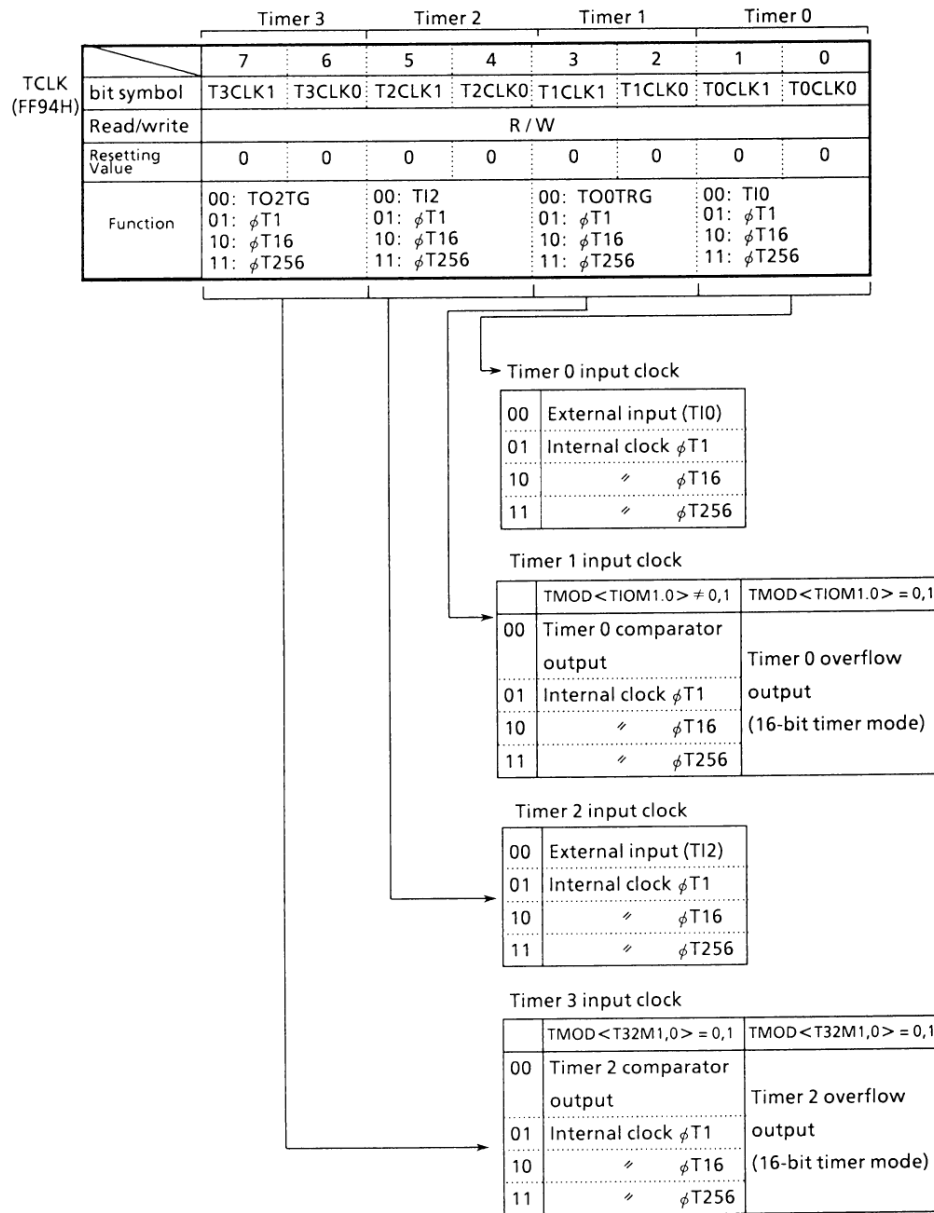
Timer 3 | Timer 2 | Timer 1 | Timer 0

TCLK (FF94H)

| | 7 | 6 | 5 | 4 | 3 | 2 | 1 | 0 |
|---|---|---|---|---|---|---|---|---|
| bit symbol | T3CLK1 | T3CLK0 | T2CLK1 | T2CLK0 | T1CLK1 | T1CLK0 | T0CLK1 | T0CLK0 |
| Read/write | R / W | | | | | | | |
| Resetting Value | 0 | 0 | 0 | 0 | 0 | 0 | 0 | 0 |
| Function | 00: TO2TG 01: $\phi$T1 10: $\phi$T16 11: $\phi$T256 | | 00: TI2 01: $\phi$T1 10: $\phi$T16 11: $\phi$T256 | | 00: TO0TRG 01: $\phi$T1 10: $\phi$T16 11: $\phi$T256 | | 00: TI0 01: $\phi$T1 10: $\phi$T16 11: $\phi$T256 | |

Timer 0 input clock

| 00 | External input (TI0) |
|---|---|
| 01 | Internal clock $\phi$T1 |
| 10 | 〃 $\phi$T16 |
| 11 | 〃 $\phi$T256 |

Timer 1 input clock

| | TMOD<TIOM1.0> ≠ 0,1 | TMOD<TIOM1.0> = 0,1 |
|---|---|---|
| 00 | Timer 0 comparator output | Timer 0 overflow output (16-bit timer mode) |
| 01 | Internal clock $\phi$T1 | |
| 10 | 〃 $\phi$T16 | |
| 11 | 〃 $\phi$T256 | |

Timer 2 input clock

| 00 | External input (TI2) |
|---|---|
| 01 | Internal clock $\phi$T1 |
| 10 | 〃 $\phi$T16 |
| 11 | 〃 $\phi$T256 |

Timer 3 input clock

| | TMOD<T32M1,0> = 0,1 | TMOD<T32M1,0> = 0,1 |
|---|---|---|
| 00 | Timer 2 comparator output | Timer 2 overflow output (16-bit timer mode) |
| 01 | Internal clock $\phi$T1 | |
| 10 | 〃 $\phi$T16 | |
| 11 | 〃 $\phi$T256 | |